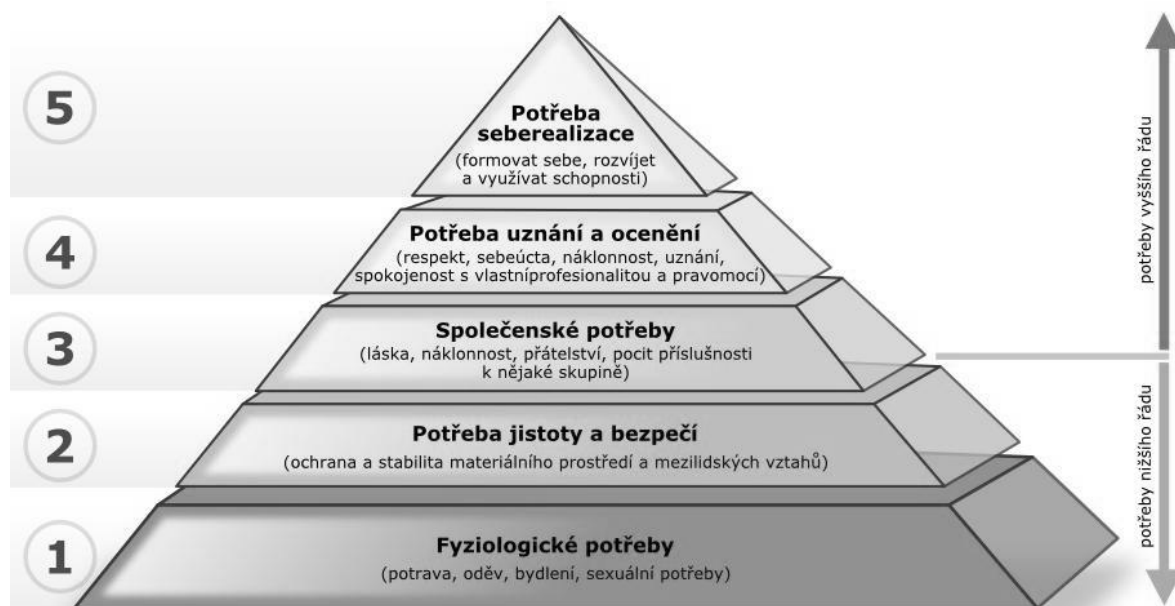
5

Potřeba seberealizace
(formovat sebe, rozvíjet a využívat schopnosti)

4

Potřeba uznání a ocenění
(respekt, sebeúcta, náklonnost, uznání, spokojenost s vlastníprofesionalitou a pravomocí)

3

Společenské potřeby
(láska, náklonnost, přátelství, pocit příslušnosti k nějaké skupině)

2

Potřeba jistoty a bezpečí
(ochrana a stabilita materiálního prostředí a mezilidských vztahů)

1

Fyziologické potřeby
(potrava, oděv, bydlení, sexuální potřeby)

potřeby vyššího řádu

potřeby nižšího řádu